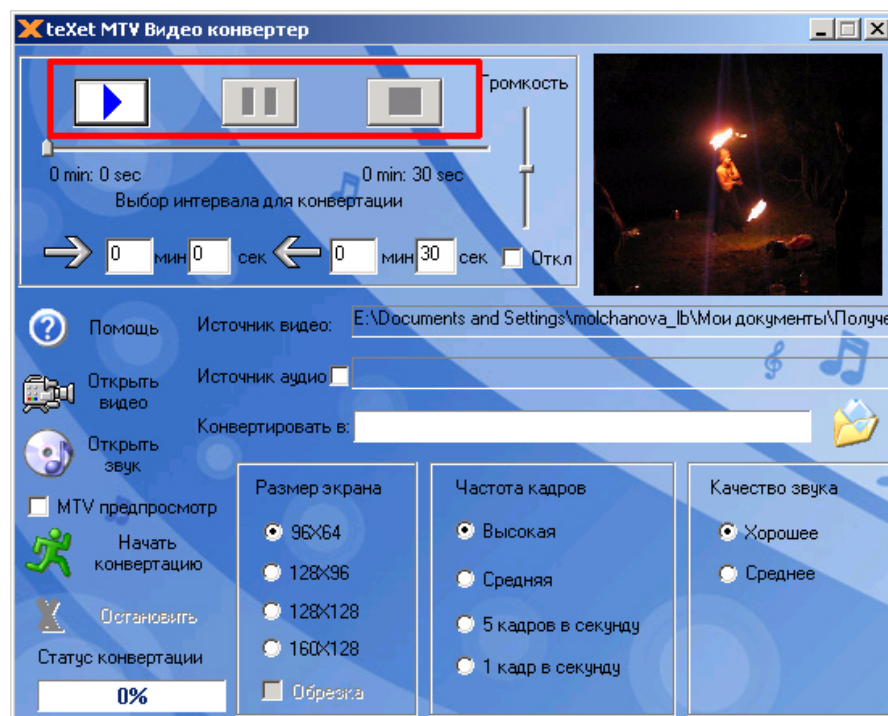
teXet MTV Видео конвертер

ромкость

0 min: 0 sec

0 min: 30 sec

Выбор интервала для конвертации

0 мин 0 сек 0 мин 30 сек Откл

Помощь

Источник видео: E:\Documents and Settings\molchanova_lb\Мои документы\Получе

Открыть видео

Источник аудио

Открыть звук

Конвертировать в:

MTV предпросмотр

Начать конвертацию

Остановить

Статус конвертации

0%

Размер экрана

96X64

128X96

128X128

160X128

Обрезка

Частота кадров

Высокая

Средняя

5 кадров в секунду

1 кадр в секунду

Качество звука

Хорошее

Среднее